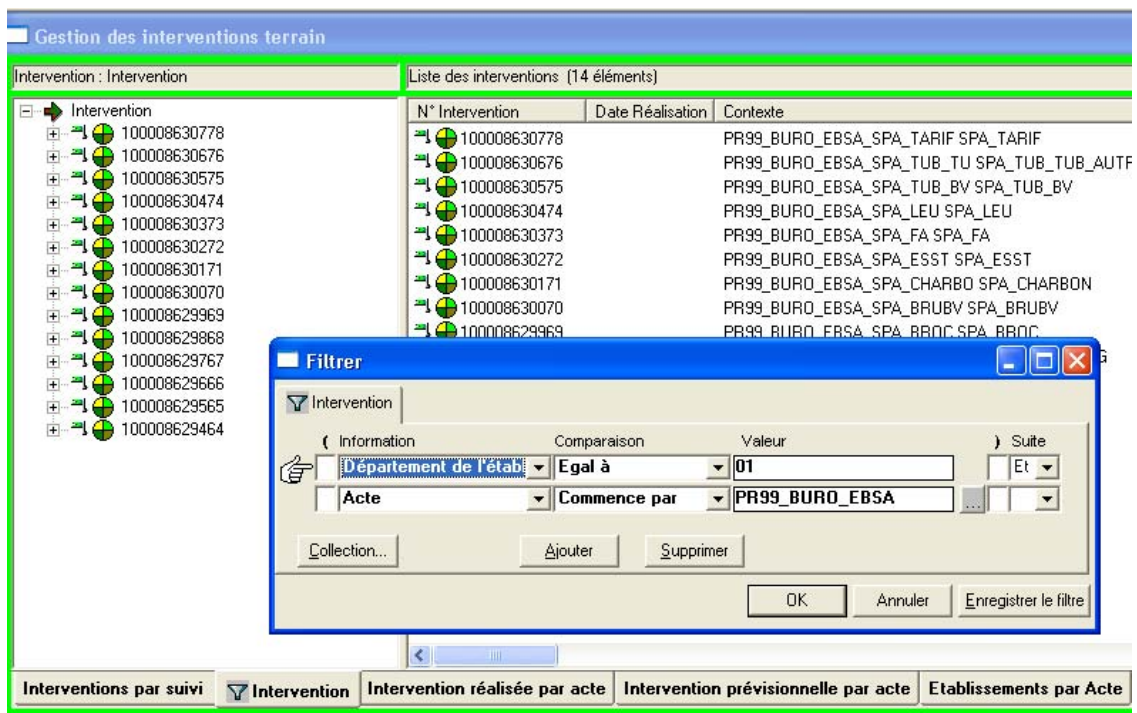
Gestion des interventions terrain

Intervention : Intervention

Liste des interventions (14 éléments)

Intervention
100008630778
100008630676
100008630575
100008630474
100008630373
100008630272
100008630171
100008630070
100008629969
100008629868
100008629767
100008629666
100008629565
100008629464

| N° Intervention | Date Réalisation | Contexte |
|---|---|---|
| 100008630778 | | PR99_BURO_EBSA_SPA_TARIF SPA_TARIF |
| 100008630676 | | PR99_BURO_EBSA_SPA_TUB_TU SPA_TUB_TUB_AUTR |
| 100008630575 | | PR99_BURO_EBSA_SPA_TUB_BV SPA_TUB_BV |
| 100008630474 | | PR99_BURO_EBSA_SPA_LEU SPA_LEU |
| 100008630373 | | PR99_BURO_EBSA_SPA_FA SPA_FA |
| 100008630272 | | PR99_BURO_EBSA_SPA_ESST SPA_ESST |
| 100008630171 | | PR99_BURO_EBSA_SPA_CHARBO SPA_CHARBON |
| 100008630070 | | PR99_BURO_EBSA_SPA_BRUBV SPA_BRUBV |
| 100008629969 | | PR99_BURO_EBSA_SPA_BBOC SPA_BBOC |

Filtrer

Intervention

| ( | Information | Comparaison | Valeur | ) | Suite |
|---|---|---|---|---|---|
| | Département de l'étab | Egal à | 01 | | Et |
| | Acte | Commence par | PR99_BURO_EBSA | | |

Collection... Ajouter Supprimer

OK Annuler Enregistrer le filtre

Interventions par suivi | Intervention | Intervention réalisée par acte | Intervention prévisionnelle par acte | Etablissements par Acte